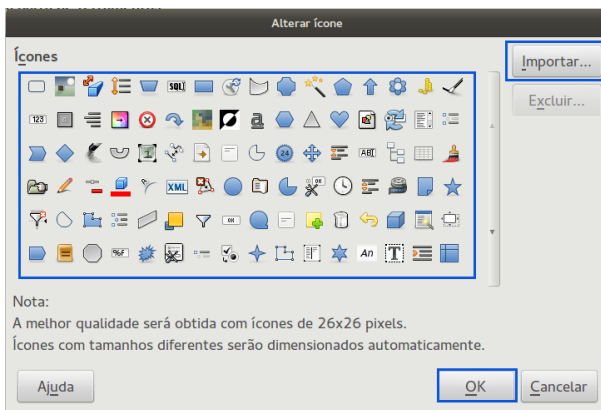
Alterar ícone

Ícones

Importar...

Excluir...

Nota:
A melhor qualidade será obtida com ícones de 26x26 pixels.
Ícones com tamanhos diferentes serão dimensionados automaticamente.

Ajuda

OK

Cancelar